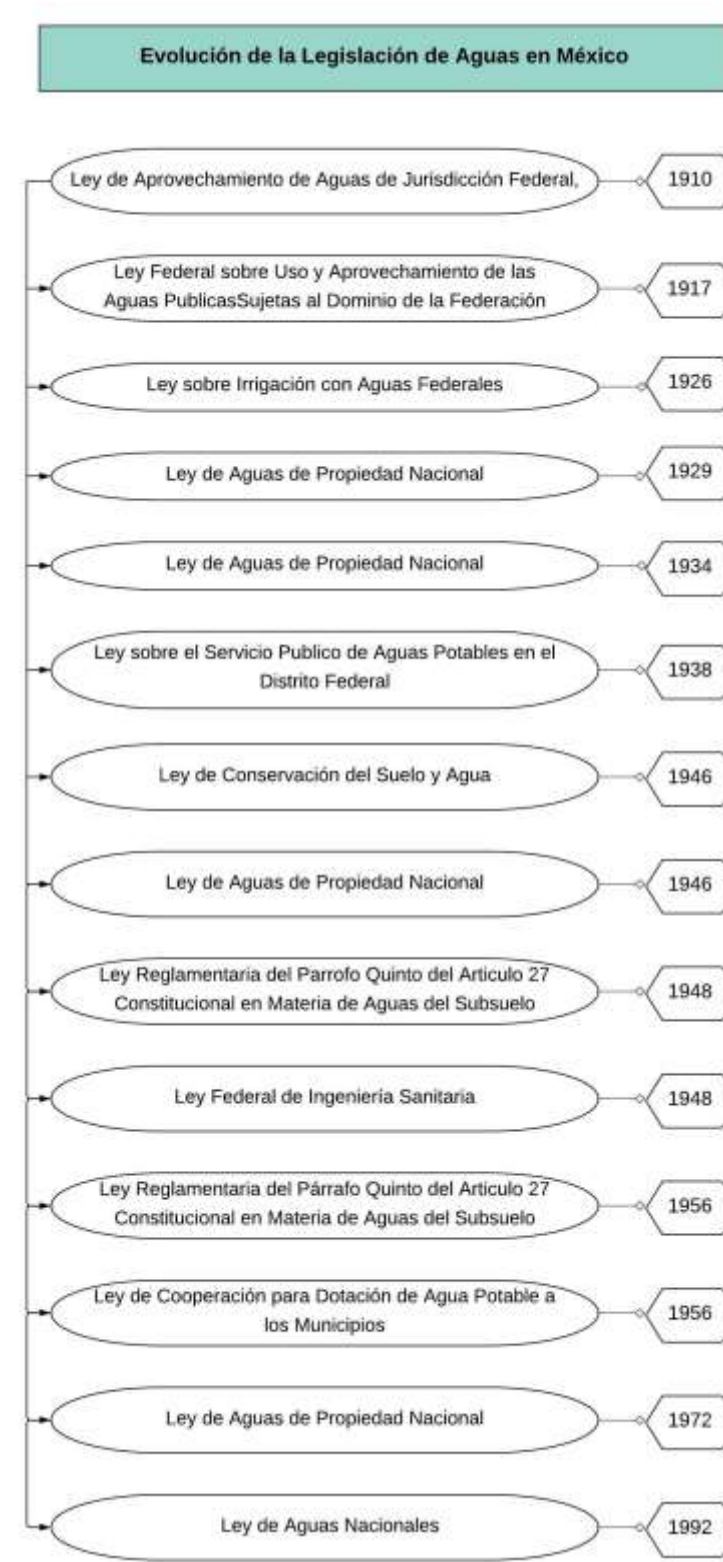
Evolución de la Legislación de Aguas en México

Ley de Aprovechamiento de Aguas de Jurisdicción Federal,
1910

Ley Federal sobre Uso y Aprovechamiento de las Aguas PublicasSujetas al Dominio de la Federación
1917

Ley sobre Irrigación con Aguas Federales
1926

Ley de Aguas de Propiedad Nacional
1929

Ley de Aguas de Propiedad Nacional
1934

Ley sobre el Servicio Publico de Aguas Potables en el Distrito Federal
1938

Ley de Conservación del Suelo y Agua
1946

Ley de Aguas de Propiedad Nacional
1946

Ley Reglamentaria del Parrofo Quinto del Articulo 27 Constitucional en Materia de Aguas del Subsuelo
1948

Ley Federal de Ingeniería Sanitaria
1948

Ley Reglamentaria del Párrafo Quinto del Artículo 27 Constitucional en Materia de Aguas del Subsuelo
1956

Ley de Cooperación para Dotación de Agua Potable a los Municipios
1956

Ley de Aguas de Propiedad Nacional
1972

Ley de Aguas Nacionales
1992